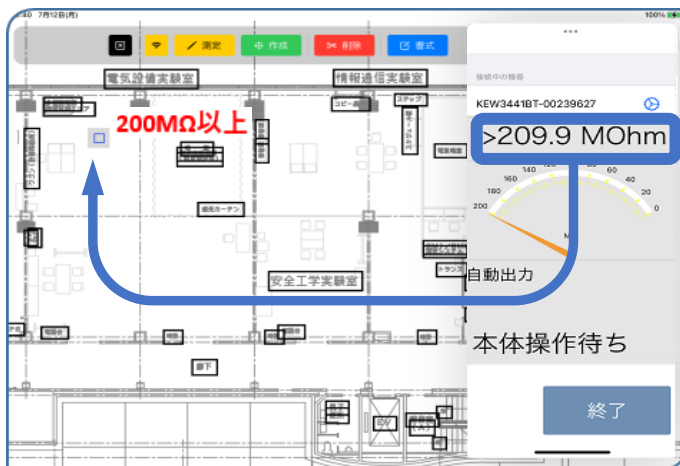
:40 7月12日(月)

100%

測定

作成

削除

書式

電気設備実験室

情報通信実験室

200MΩ以上

安全工学実験室

接続中の機器

KEW3441BT-00239627

>209.9 MOhm

200

180

160

140

120

100

80

60

40

20

0

M

自動出力

本体操作待ち

終了

廊下